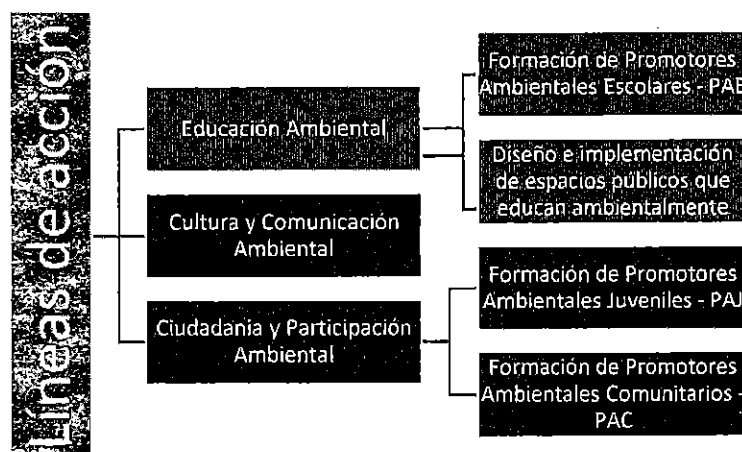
Líneas de acción

Educación Ambiental

Cultura y Comunicación Ambiental

Ciudadanía y Participación Ambiental

Formación de Promotores Ambientales Escolares - PAE

Diseño e implementación de espacios públicos que educan ambientalmente

Formación de Promotores Ambientales Juveniles - PAJ

Formación de Promotores Ambientales Comunitarios - PAC